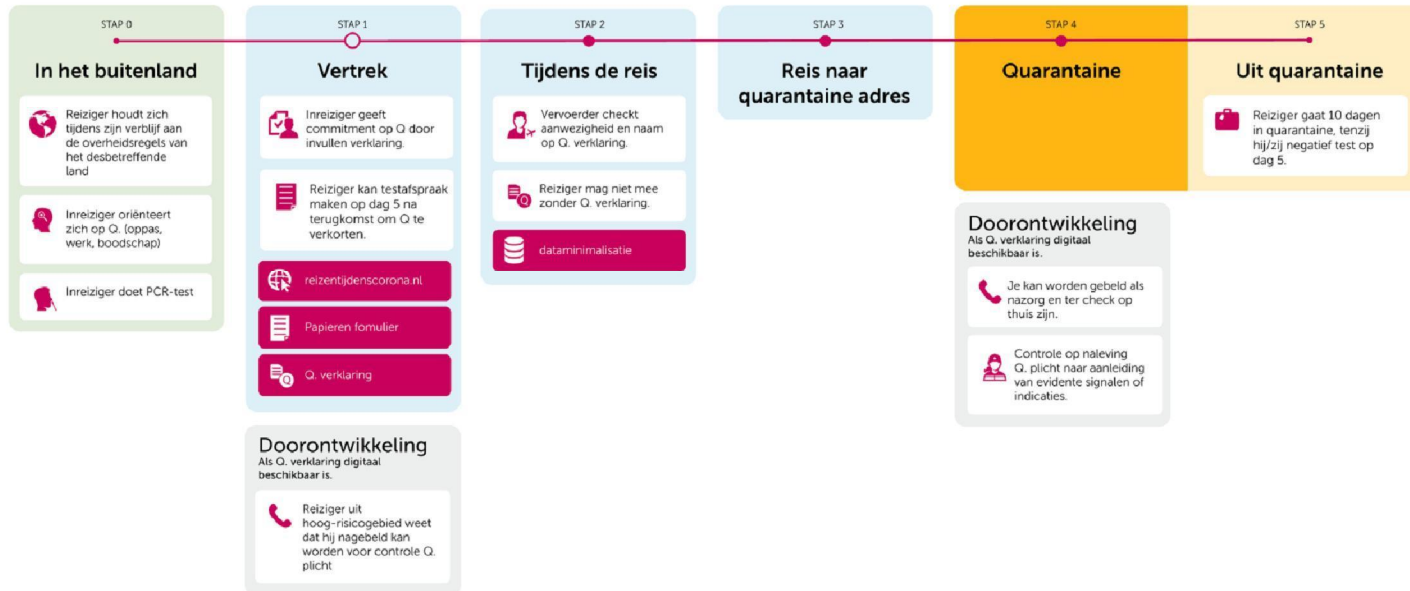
STAP 0

In het buitenland

Reiziger houdt zich tijdens zijn verblijf aan de overheidsregels van het desbetreffende land

Inreiziger oriënteert zich op Q. (oppas, werk, boodschap)

Inreiziger doet PCR-test

STAP 1

Vertrek

Inreiziger geeft commitment op Q door invullen verklaring.

Reiziger kan testafspraak maken op dag 5 na terugkomst om Q te verkorten.

reizentijdenscorona.nl

Papieren fomulier

Q. verklaring

Doorontwikkeling
Als Q. verklaring digitaal beschikbaar is.

Reiziger uit hoog-risicogebied weet dat hij nagebeld kan worden voor controle Q. plicht

STAP 2

Tijdens de reis

Vervoerder checkt aanwezigheid en naam op Q. verklaring.

Reiziger mag niet mee zonder Q. verklaring.

dataminimalisatie

STAP 3

Reis naar quarantaine adres

STAP 4

Quarantaine

Doorontwikkeling
Als Q. verklaring digitaal beschikbaar is.

Je kan worden gebeld als nazorg en ter check op thuis zijn.

Controle op naleving Q. plicht naar aanleiding van evidente signalen of indicaties.

STAP 5

Uit quarantaine

Reiziger gaat 10 dagen in quarantaine, tenzij hij/zij negatief test op dag 5.